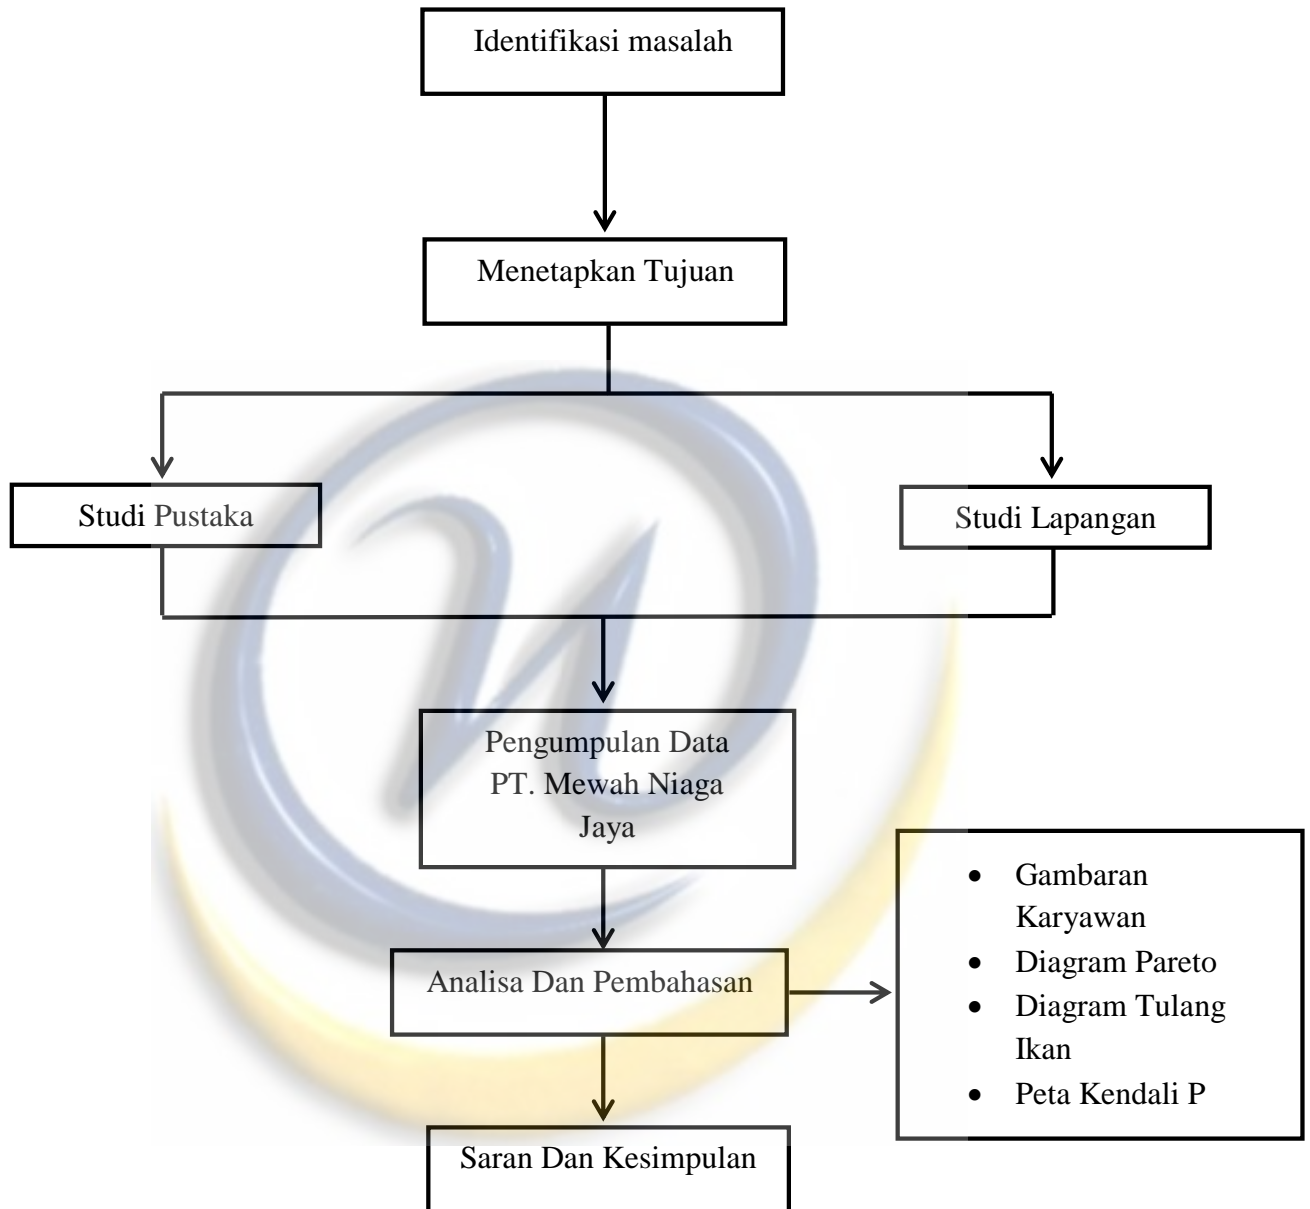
Identifikasi masalah

Menetapkan Tujuan

Studi Pustaka

Studi Lapangan

Pengumpulan Data PT. Mewah Niaga Jaya

Analisa Dan Pembahasan

- Gambaran Karyawan
- Diagram Pareto
- Diagram Tulang Ikan
- Peta Kendali P

Saran Dan Kesimpulan